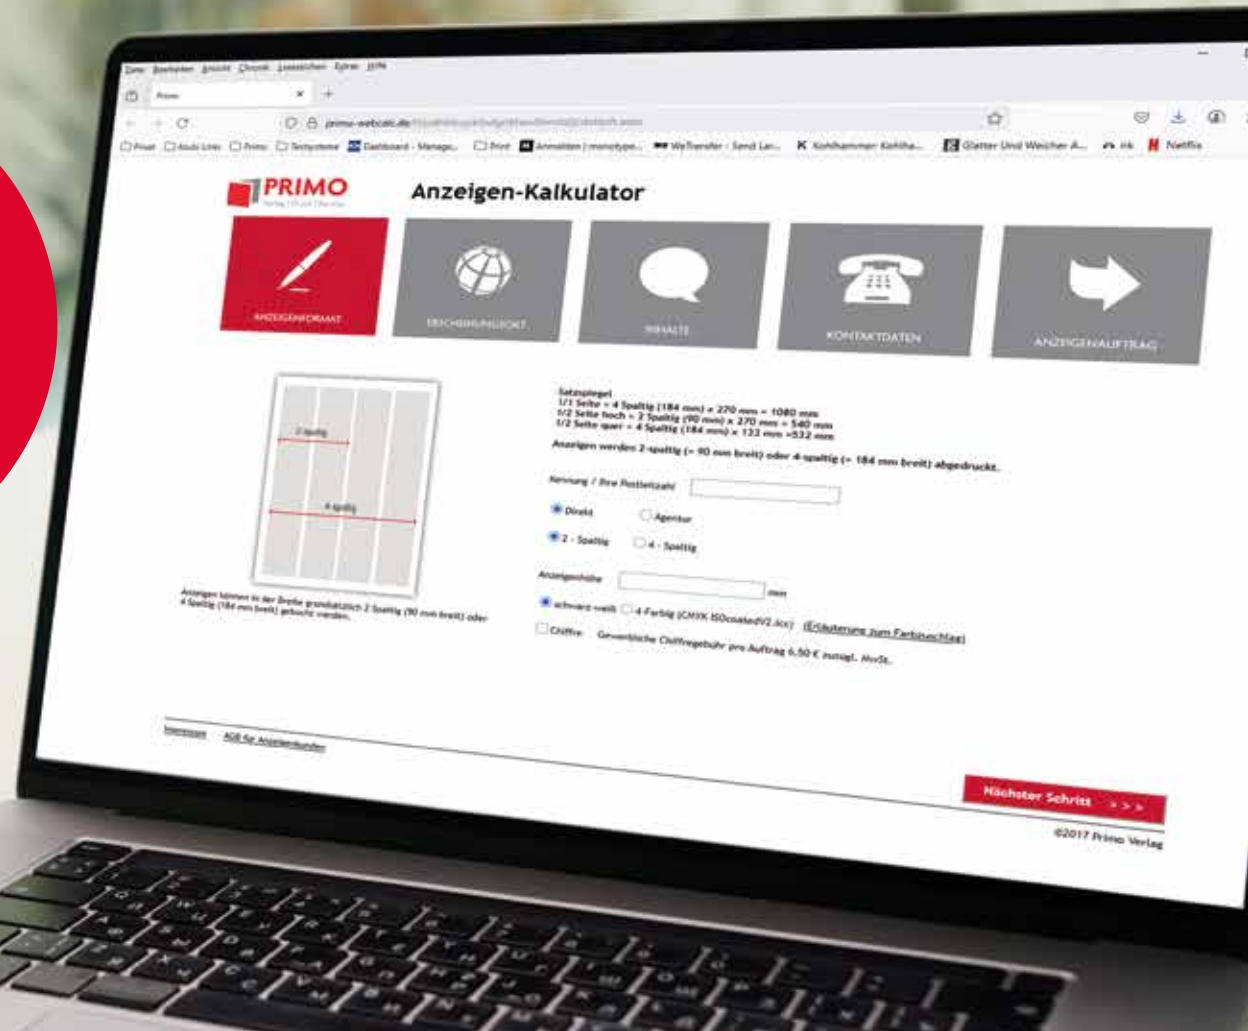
Datei Bearbeiten Ansicht Chronik Lesezeichen Extras Hilfe

Primo

primo-webcalc.de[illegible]

Privat Audi Linic Primo Testsysteme Dashboard - Manage... Print Anmelden | monotype... WeTransfer - Send Lar... Kohlhammer Kohlha... Glatter Und Weicher A... ink Netflix

PRIMO

Anzeigen-Kalkulator

ANZEIGENFORMAT

ERSCHEINUNGSORT

INHALTE

KONTAKTDATEN

ANZEIGENAUFTRAG

2-spaltig

4-spaltig

Anzeigen können in der Breite grundsätzlich 2-Spaltig (90 mm breit) oder 4-Spaltig (184 mm breit) gebucht werden.

Satzspiegel
1/1 Seite = 4 Spaltig (184 mm) x 270 mm = 1080 mm
1/2 Seite hoch = 2 Spaltig (90 mm) x 270 mm = 540 mm
1/2 Seite quer = 4 Spaltig (184 mm) x 133 mm =532 mm

Anzeigen werden 2-spaltig (= 90 mm breit) oder 4-spaltig (= 184 mm breit) abgedruckt.

Kennung / Ihre Postleitzahl

Direkt Agentur

2 - Spaltig 4 - Spaltig

Anzeigenhöhe mm

schwarz-weiß 4-Farbig (CMYK ISOcoatedV2.icc) (Erläuterung zum Farbzuschlag)

Chiffre Gewerbliche Chiffregebühr pro Auftrag 6,50 € zuzügl. MwSt.

Impressum AGB für Anzeigenkunden

Nächster Schritt >>>

©2017 Primo Verlag